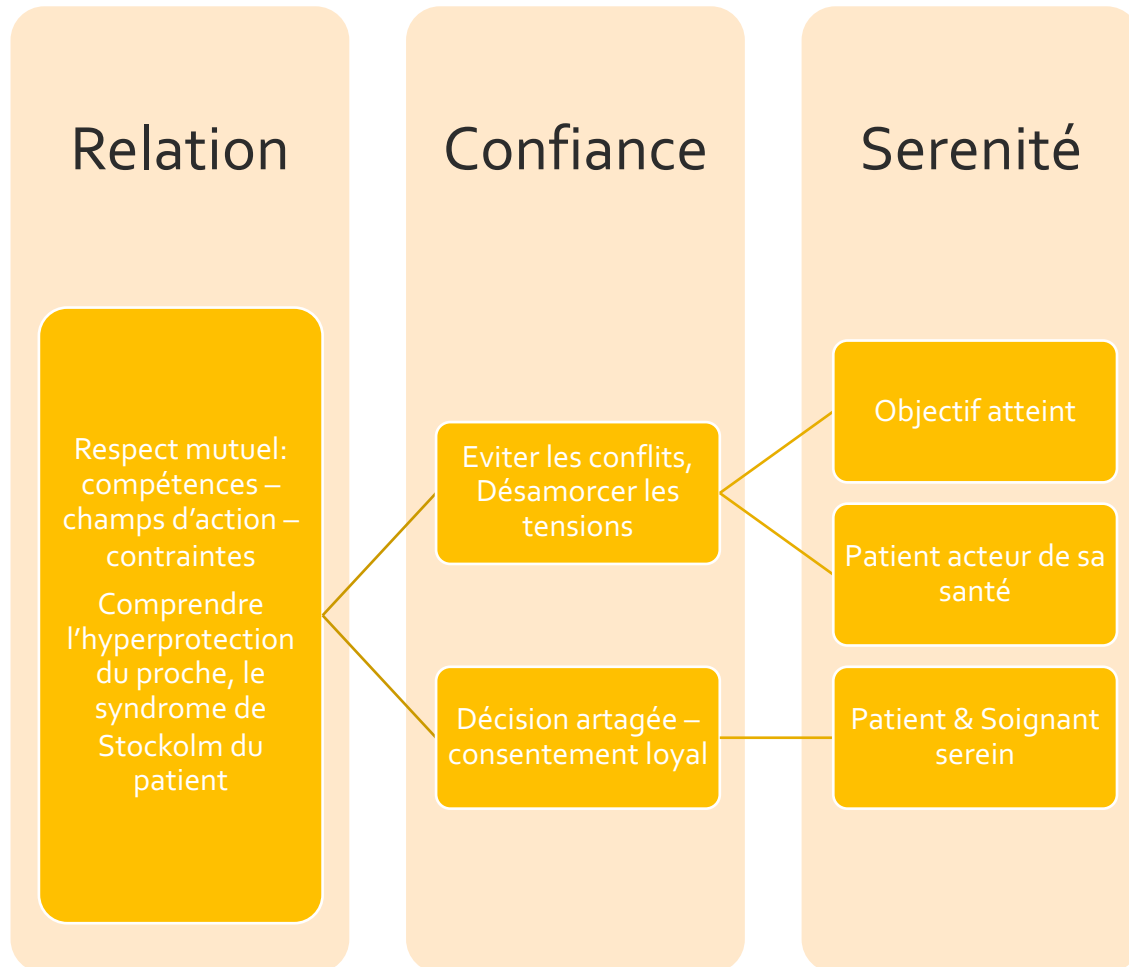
Relation

Confiance

Serenité

Respect mutuel: compétences – champs d’action – contraintes

Comprendre l’hyperprotection du proche, le syndrome de Stockolm du patient

Eviter les conflits, Désamorcer les tensions

Décision artagée – consentement loyal

Objectif atteint

Patient acteur de sa santé

Patient & Soignant serein